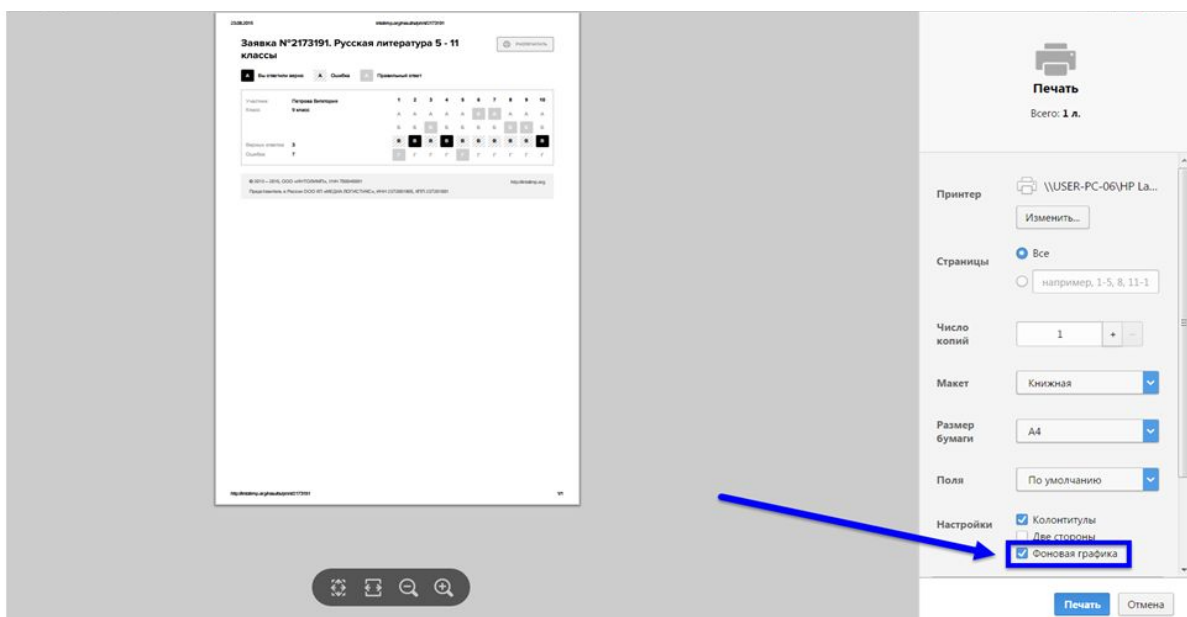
Заявка №2173191. Русская литература 5 - 11 классы

Участник: Петрова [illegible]
Класс: 9 класс

| 1 | 2 | 3 | 4 | 5 | 6 | 7 | 8 | 9 | 10 |
|---|---|---|---|---|---|---|---|---|---|

Верных ответов: 3
Ошибок: 7

Печать
Всего: 1 л.

Принтер
\\USER-PC-06\HP La...
Изменить...

Страницы
Все
например, 1-5, 8, 11-1

Число копий
1
+
-

Макет
Книжная

Размер бумаги
А4

Поля
По умолчанию

Настройки
Колонтитулы
Две стороны
Фоновая графика

Печать
Отмена